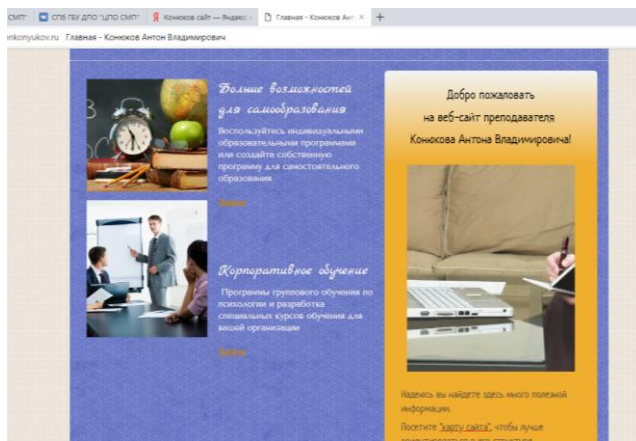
СМП" | СПБ ГБУ ДПО "ЦПО СМП" | Я Конюков сайт — Яндекс | Главная - Конюков Ант ×

konyukov.ru Главная - Конюков Антон Владимирович

Больше возможностей для самообразования

Воспользуйтесь индивидуальными образовательными программами или создайте собственную программу для самостоятельного образования

Далее

Корпоративное обучение

Программы группового обучения по психологии и разработка специальных курсов обучения для вашей организации

Далее

Добро пожаловать на веб-сайт преподавателя Конюкова Антона Владимировича!

Надеюсь вы найдете здесь много полезной информации.

Посетите "карту сайта", чтобы лучше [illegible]